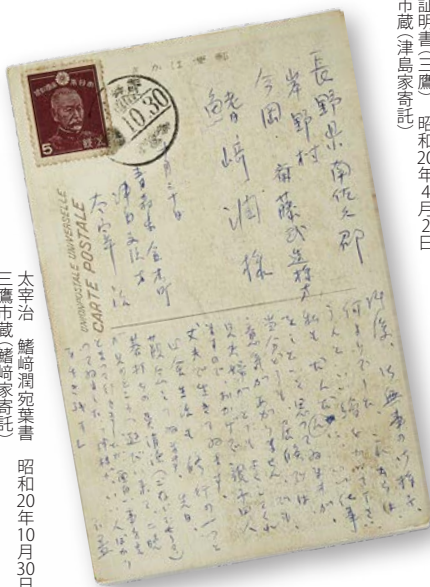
訓明書(三鷹)昭和20年4月2日
巾蔵(津島家寄託)

郵便はがき

UNION POSTALE UNIVERSELLE
CARTE POSTALE

長野県南佐久郡
岸野村 齋藤政定様方
今開
鰭崎潤様

十月三十日
青森縣金木町
津島文治方
太宰治

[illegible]

大宰治 鰭崎潤宛葉書 昭和20年10月30日
三鷹市蔵(鰭崎家寄託)